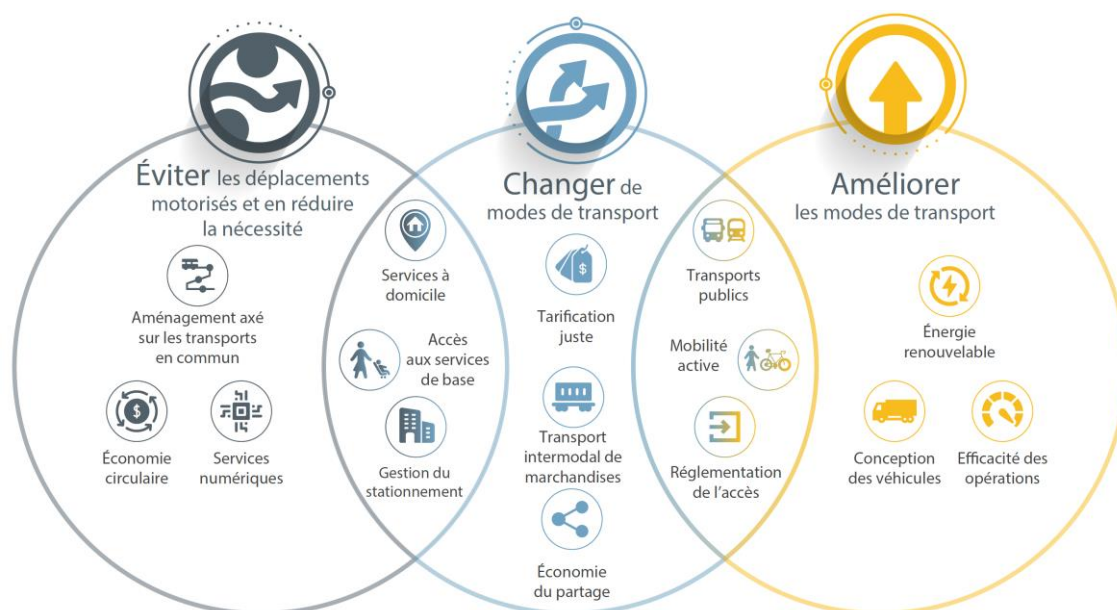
Éviter les déplacements motorisés et en réduire la nécessité

Aménagement axé sur les transports en commun

Économie circulaire

Services numériques

Services à domicile

Accès aux services de base

Gestion du stationnement

Changer de modes de transport

Tarification juste

Transport intermodal de marchandises

Économie du partage

Transports publics

Mobilité active

Réglementation de l'accès

Améliorer les modes de transport

Énergie renouvelable

Conception des véhicules

Efficacité des opérations